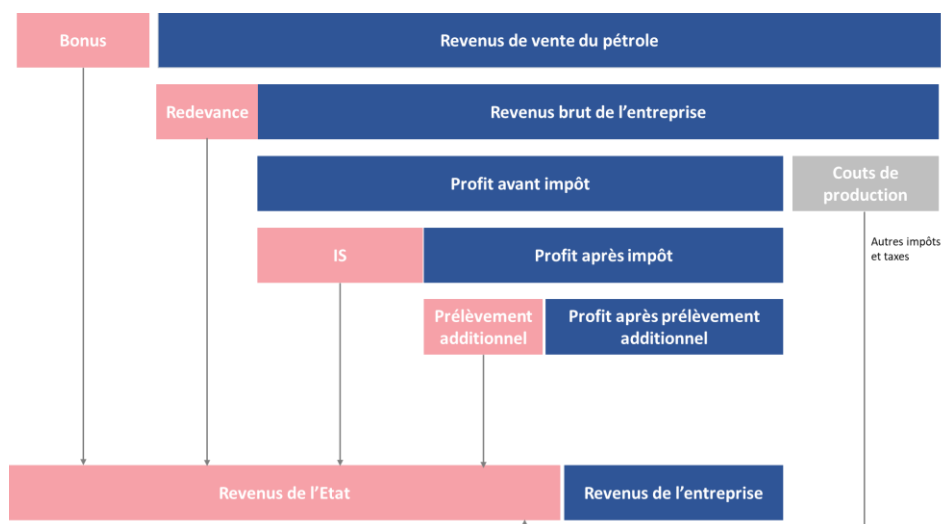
Bonus

Revenus de vente du pétrole

Redevance

Revenus brut de l'entreprise

Profit avant impôt

Couts de production

Autres impôts et taxes

IS

Profit après impôt

Prélèvement additionnel

Profit après prélèvement additionnel

Revenus de l'Etat

Revenus de l'entreprise